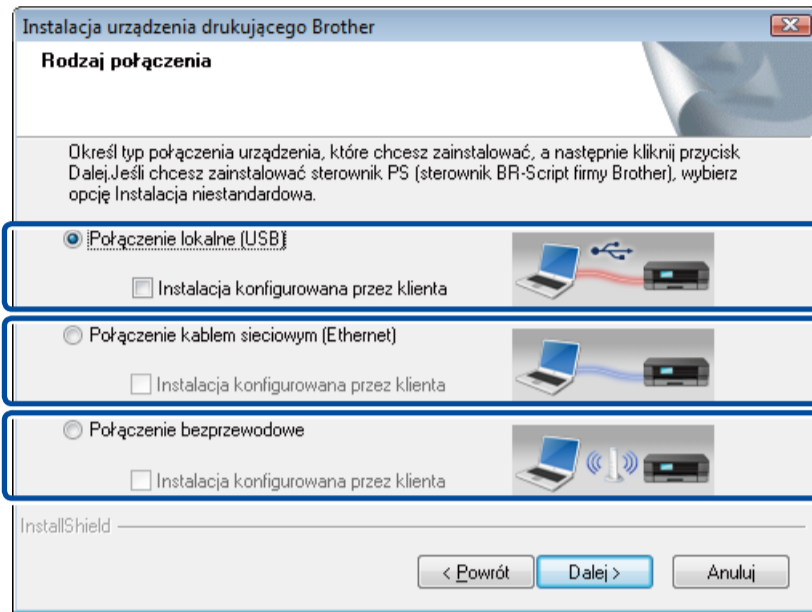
Instalacja urządzenia drukującego Brother

Rodzaj połączenia

Określ typ połączenia urządzenia, które chcesz zainstalować, a następnie kliknij przycisk Dalej.Jeśli chcesz zainstalować sterownik PS (sterownik BR-Script firmy Brother), wybierz opcję Instalacja niestandardowa.

Połączenie lokalne (USB)

Instalacja konfigurowana przez klienta

Połączenie kablem sieciowym (Ethernet)

Instalacja konfigurowana przez klienta

Połączenie bezprzewodowe

Instalacja konfigurowana przez klienta

InstallShield

< Powrót

Dalej >

Anuluj